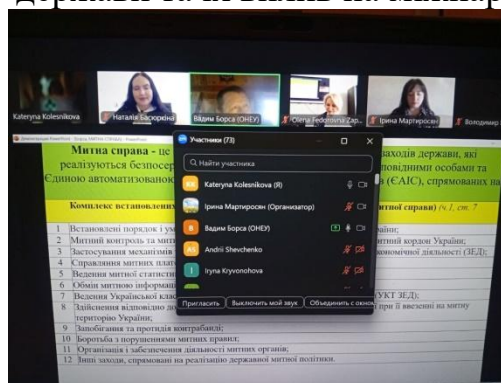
державна за ініціативи на Мінін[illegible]

Kateryna Kolesnikova
Наталія Басюркіна
Вадим Борса (ОНЕУ)
Olena Fedorova Zap...
Ірина Мартиросян
Володимир

Демонстрація PowerPoint - Лекція МИТНА СПРАВА - PowerPoint

Митна справа - це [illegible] заходів держави, які реалізуються безпосер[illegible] повідними особами та Єдиною автоматизовано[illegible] в (ЄАІС), спрямованих на

Комплекс встановлених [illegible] итної справи) (ч.1, ст. 7

| | |
|---|---|
| 1 | Встановлені порядок і ум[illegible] раїни; |
| 2 | Митний контроль та митн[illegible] итний кордон України; |
| 3 | Застосування механізмів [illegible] економічної діяльності (ЗЕД); |
| 4 | Справляння митних плат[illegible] |
| 5 | Ведення митної статисти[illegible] |
| 6 | Обмін митною інформац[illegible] |
| 7 | Ведення Української клас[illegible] УКТ ЗЕД); |
| 8 | Здійснення відповідно до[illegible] при її ввезенні на митну територію України; |
| 9 | Запобігання та протидія контрабанді; |
| 10 | Боротьба з порушеннями митних правил; |
| 11 | Організація і забезпечення діяльності митних органів; |
| 12 | Інші заходи, спрямовані на реалізацію державної митної політики. |

Участники (73)
Найти участника
KK Kateryna Kolesnikova (Я)
Ірина Мартиросян (Организатор)
B Вадим Борса (ОНЕУ)
AS Andrii Shevchenko
I Iryna Kryvonohova
Пригласить
Выключить мой звук
Объединить с окном